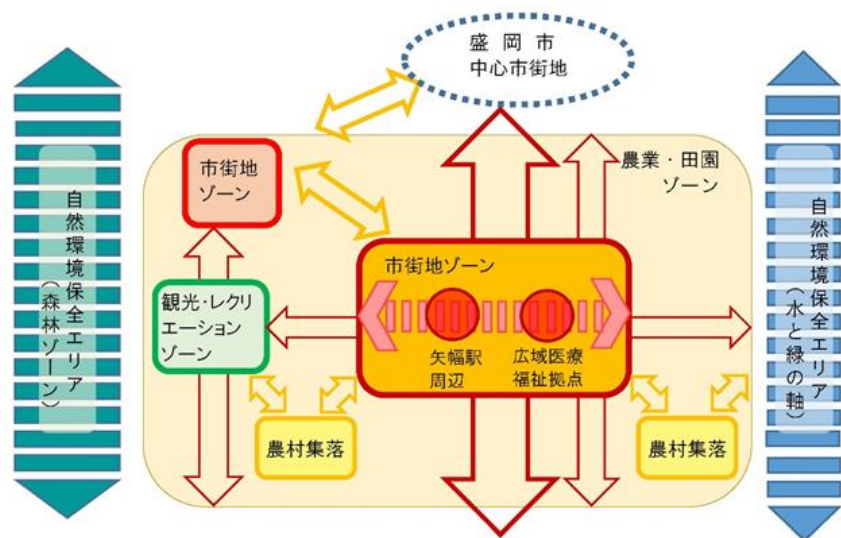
盛岡市
中心市街地

自然環境保全エリア（森林ゾーン）

市街地ゾーン

農業・田園ゾーン

市街地ゾーン

観光・レクリエーションゾーン

矢幅駅周辺

広域医療福祉拠点

農村集落

農村集落

自然環境保全エリア（水と緑の軸）